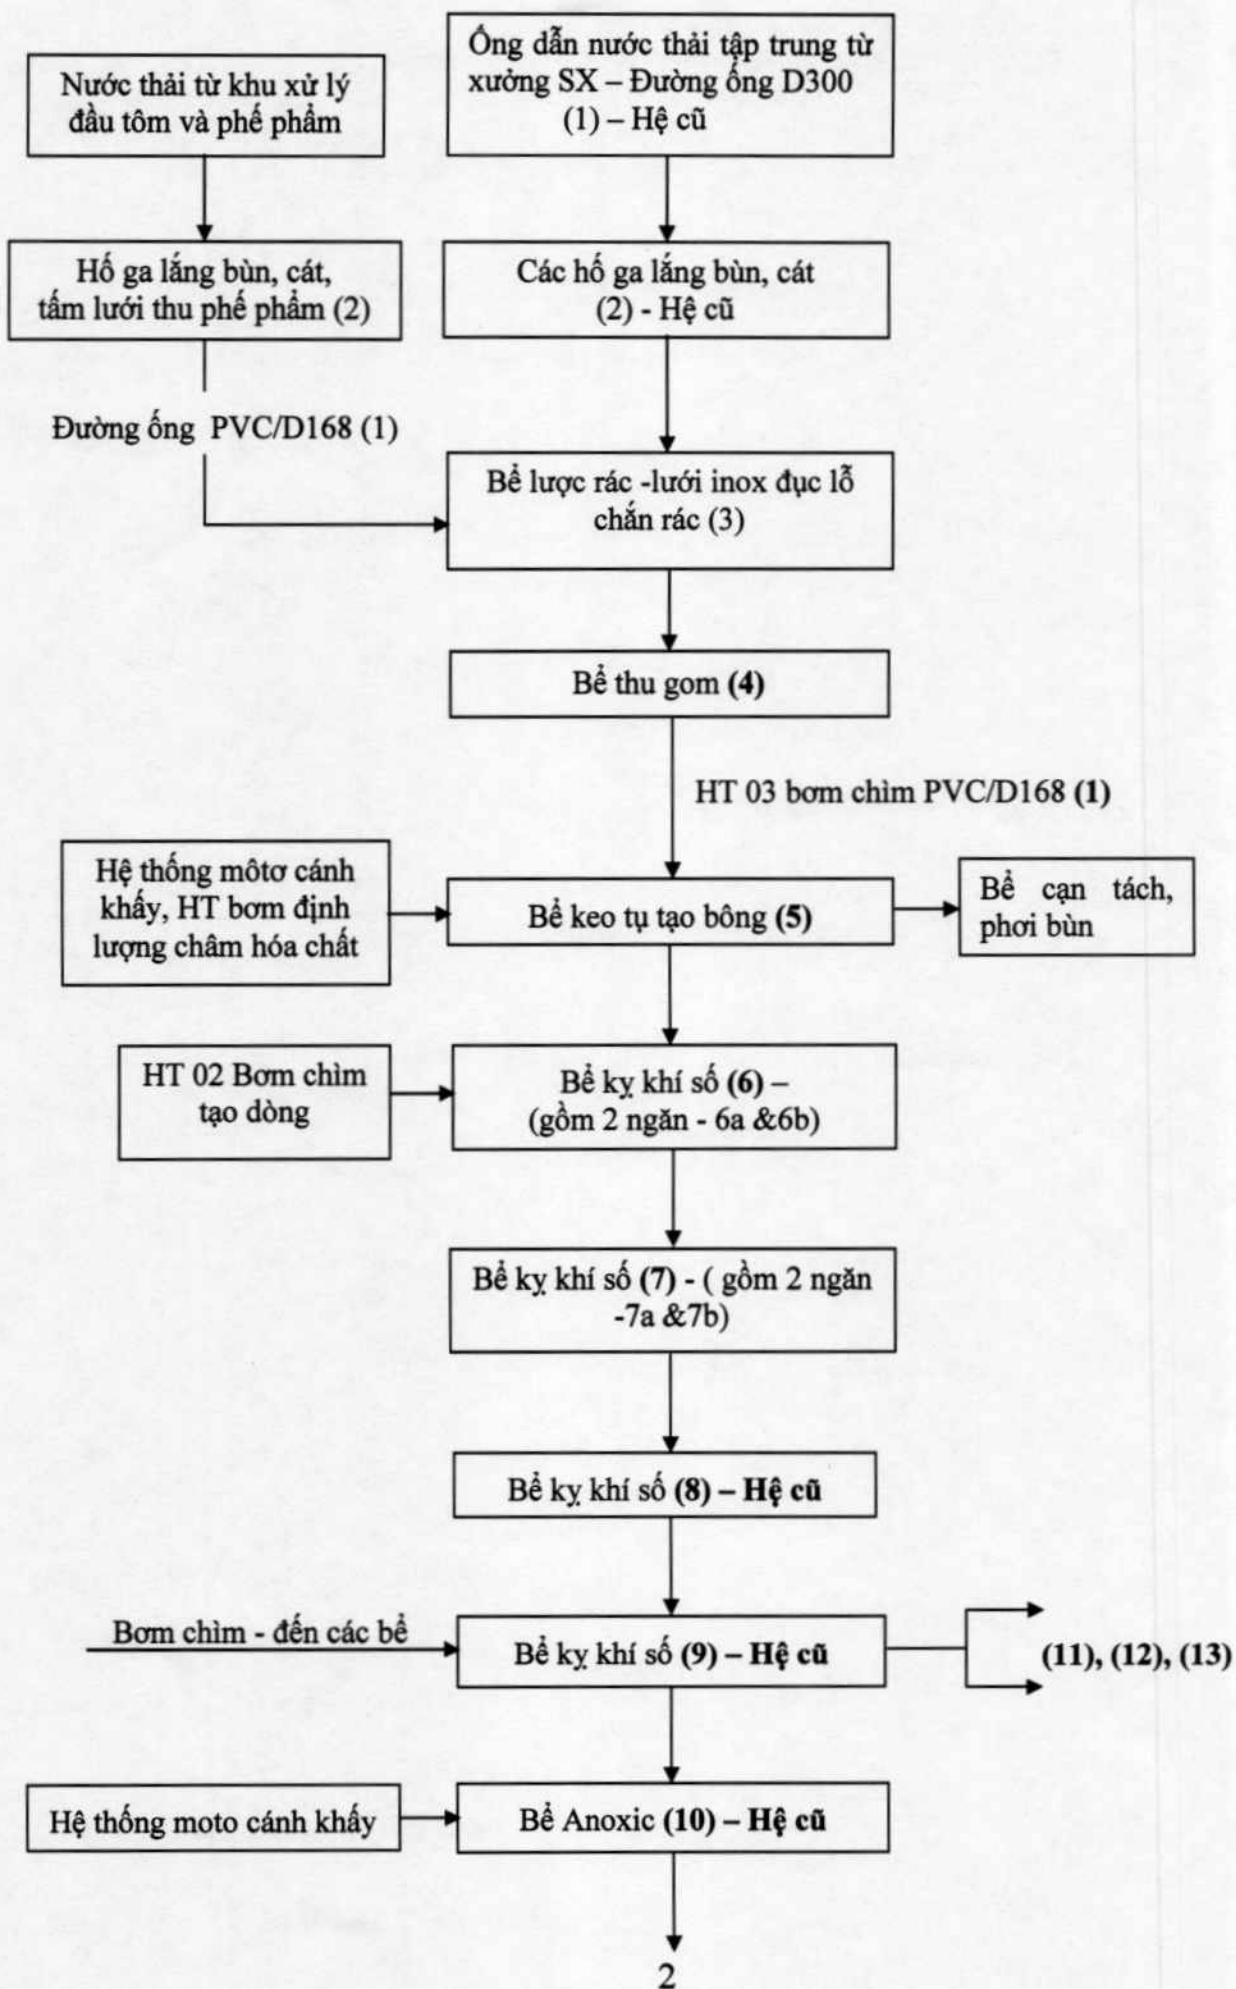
Nước thải từ khu xử lý đầu tôm và phế phẩm

Ống dẫn nước thải tập trung từ xưởng SX – Đường ống D300 (1) – Hệ cũ

Hố ga lắng bùn, cát, tấm lưới thu phế phẩm (2)

Các hố ga lắng bùn, cát (2) - Hệ cũ

Đường ống PVC/D168 (1)

Bể lược rác -lưới inox đục lỗ chắn rác (3)

Bể thu gom (4)

HT 03 bơm chìm PVC/D168 (1)

Hệ thống môtơ cánh khấy, HT bơm định lượng châm hóa chất

Bể keo tụ tạo bông (5)

Bể cạn tách, phơi bùn

HT 02 Bơm chìm tạo dòng

Bể kỵ khí số (6) – (gồm 2 ngăn - 6a &6b)

Bể kỵ khí số (7) - ( gồm 2 ngăn -7a &7b)

Bể kỵ khí số (8) – Hệ cũ

Bơm chìm - đến các bể

Bể kỵ khí số (9) – Hệ cũ

(11), (12), (13)

Hệ thống moto cánh khấy

Bể Anoxic (10) – Hệ cũ

2